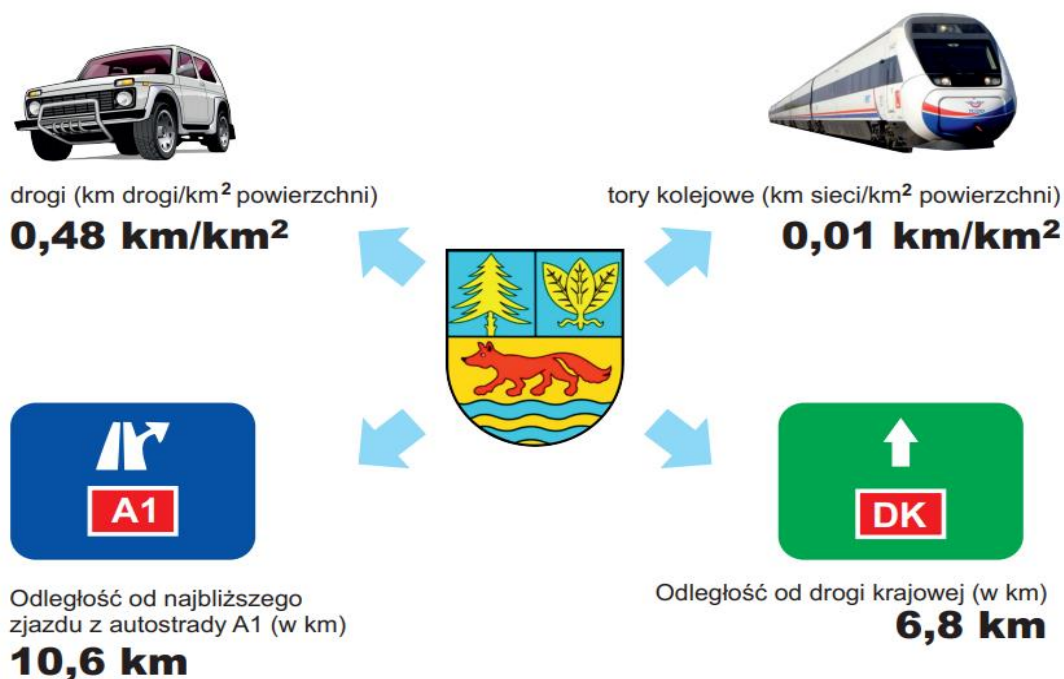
drogi (km drogi/km$^2$ powierzchni)
0,48 km/km$^2$

tory kolejowe (km sieci/km$^2$ powierzchni)
0,01 km/km$^2$

A1

DK

Odległość od najbliższego zjazdu z autostrady A1 (w km)
10,6 km

Odległość od drogi krajowej (w km)
6,8 km